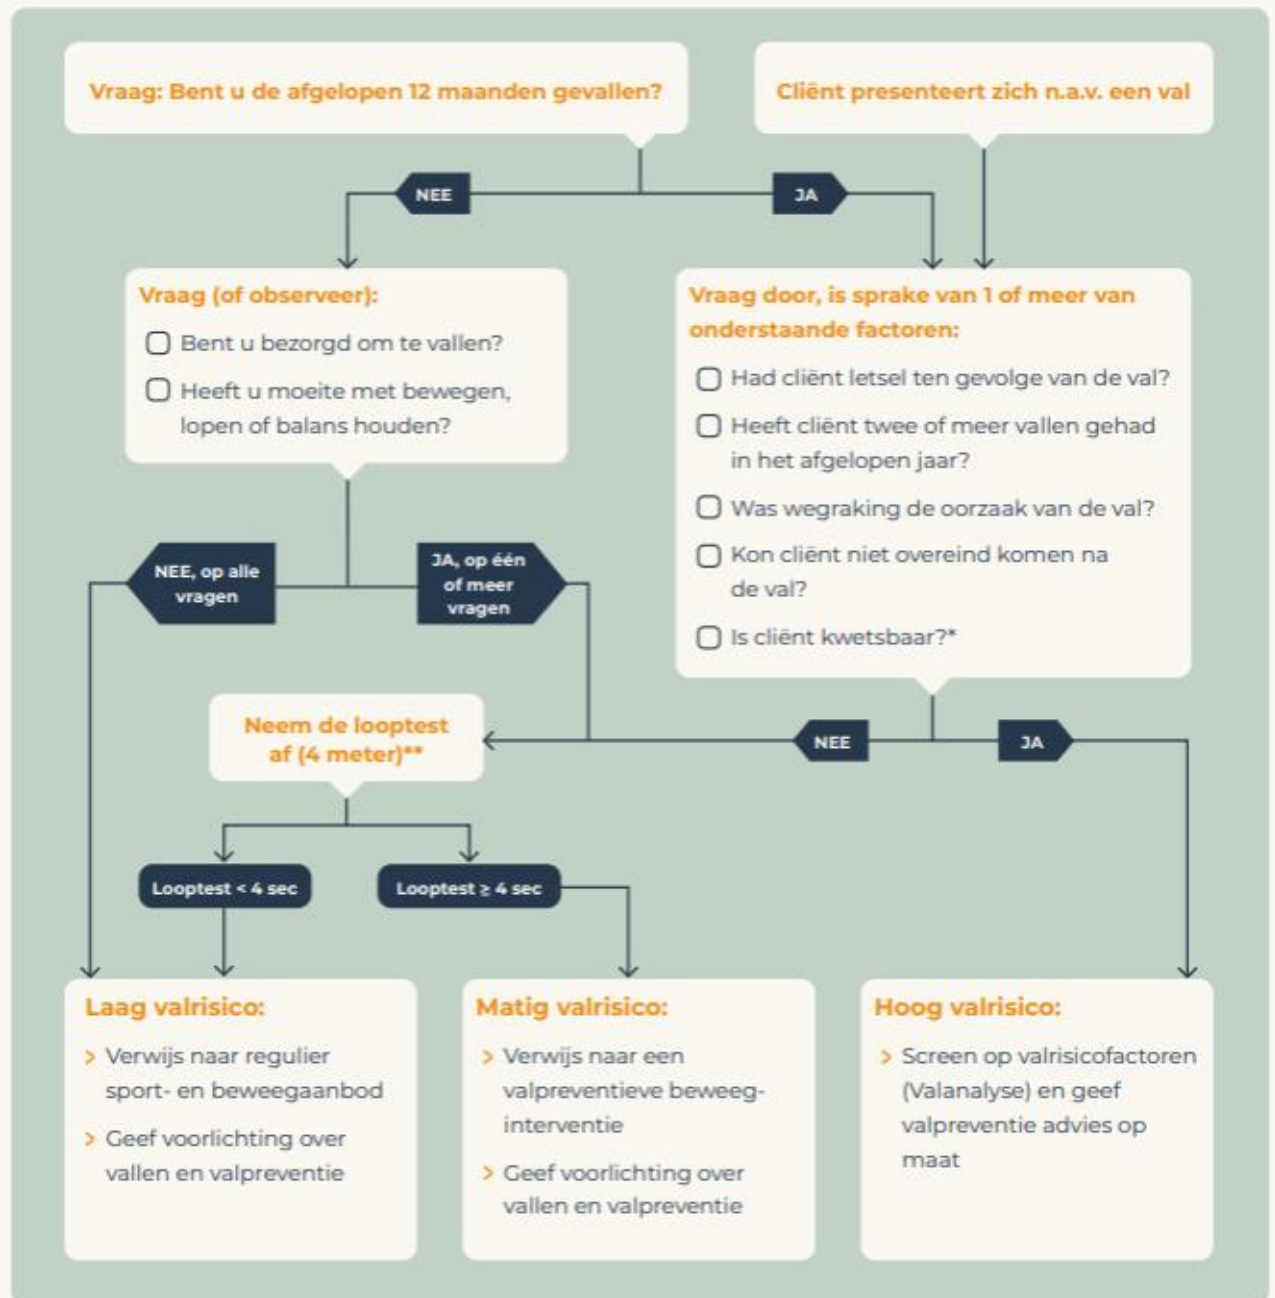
Vraag: Bent u de afgelopen 12 maanden gevallen?

Cliënt presenteert zich n.a.v. een val

NEE

JA

Vraag (of observeer):

☐ Bent u bezorgd om te vallen?

☐ Heeft u moeite met bewegen, lopen of balans houden?

Vraag door, is sprake van 1 of meer van onderstaande factoren:

☐ Had cliënt letsel ten gevolge van de val?

☐ Heeft cliënt twee of meer vallen gehad in het afgelopen jaar?

☐ Was wegraking de oorzaak van de val?

☐ Kon cliënt niet overeind komen na de val?

☐ Is cliënt kwetsbaar?*

NEE, op alle vragen

JA, op één of meer vragen

Neem de looptest af (4 meter)**

NEE

JA

Looptest < 4 sec

Looptest ≥ 4 sec

Laag valrisico:

> Verwijs naar regulier sport- en beweegaanbod

> Geef voorlichting over vallen en valpreventie

Matig valrisico:

> Verwijs naar een valpreventieve beweeg-interventie

> Geef voorlichting over vallen en valpreventie

Hoog valrisico:

> Screen op valrisicofactoren (Valanalyse) en geef valpreventie advies op maat